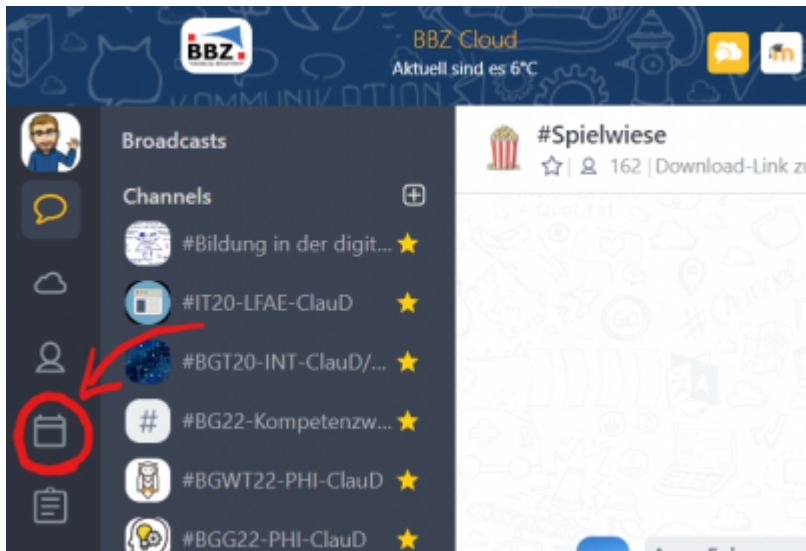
BBZ

BBZ Cloud

Aktuell sind es 6°C

Broadcasts

Channels

#Bildung in der digit...

#IT20-LFAE-ClauD

#BGT20-INT-ClauD/...

#BG22-Kompetenzw...

#BGWT22-PHI-ClauD

#BGG22-PHI-ClauD

#Spielwiese

162 | Download-Link zu